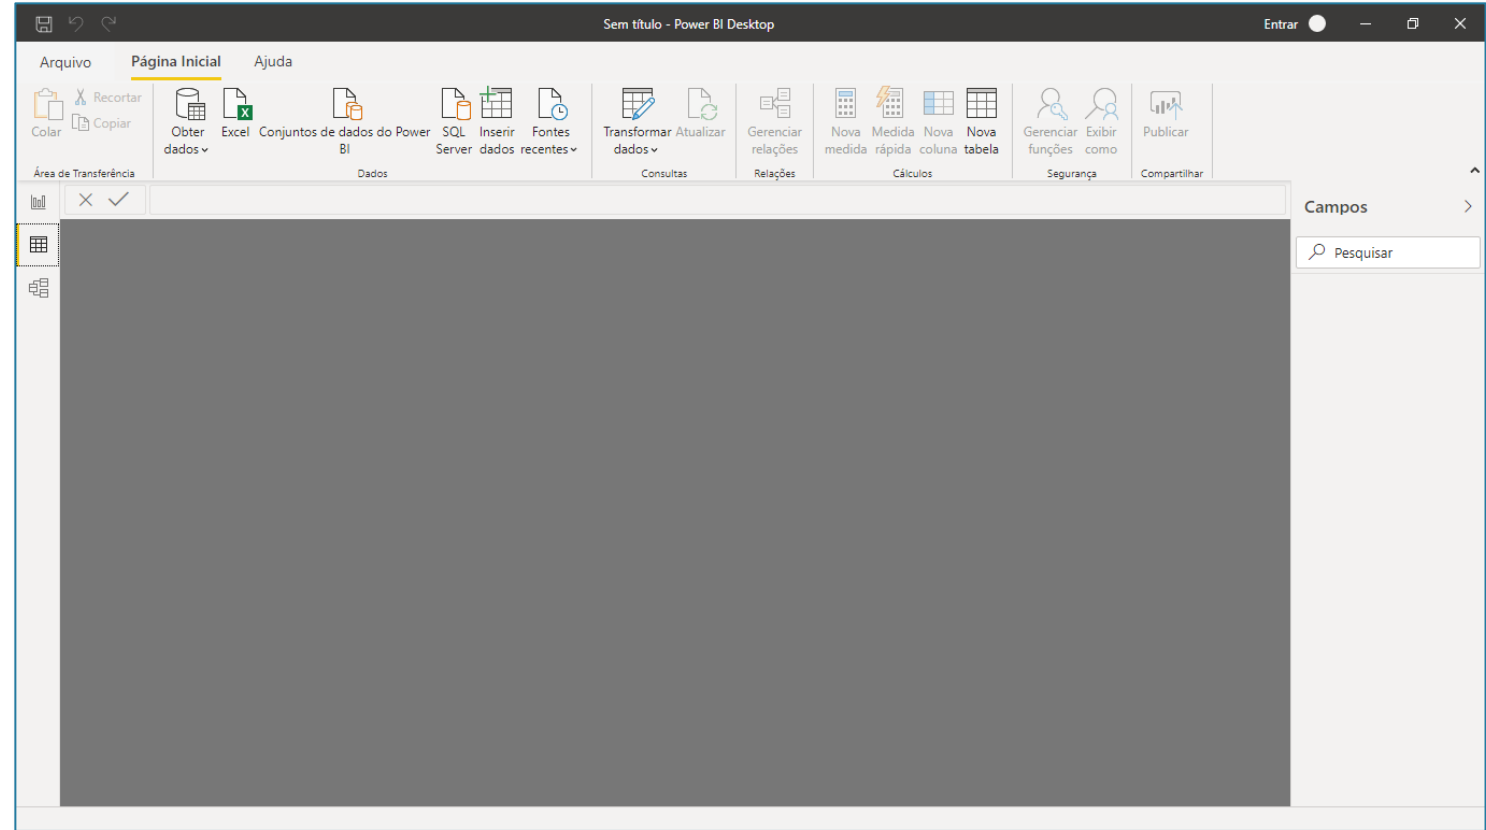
Sem título - Power BI Desktop

Entrar

Arquivo
Página Inicial
Ajuda

Colar
Recortar
Copiar
Área de Transferência

Obter dados
Excel
Conjuntos de dados do Power BI
SQL Server
Inserir dados
Fontes recentes
Dados

Transformar dados
Atualizar
Consultas

Gerenciar relações
Relações

Nova medida
Medida rápida
Nova coluna
Nova tabela
Cálculos

Gerenciar funções
Exibir como
Segurança

Publicar
Compartilhar

Campos

Pesquisar